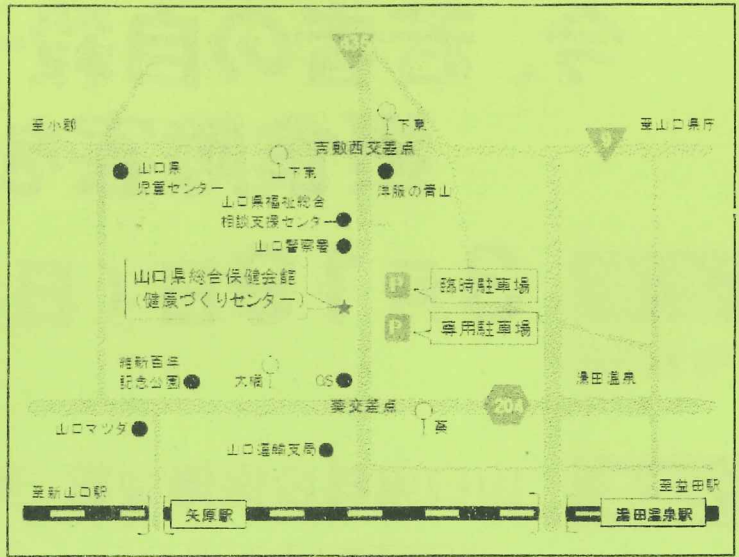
435

至小郡

下東

吉敷西交差点

至山口県庁

9

山口県児童センター

下東

洋服の青山

山口県福祉総合相談支援センター

山口警察署

山口県総合保健会館
(健康づくりセンター)

P 臨時駐車場

P 専用駐車場

維新百年記念公園

大橋

GS

湯田温泉

葵交差点

葵

204

山口マツダ

山口運輸支局

至新山口駅

至宮田駅

矢原駅

湯田温泉駅